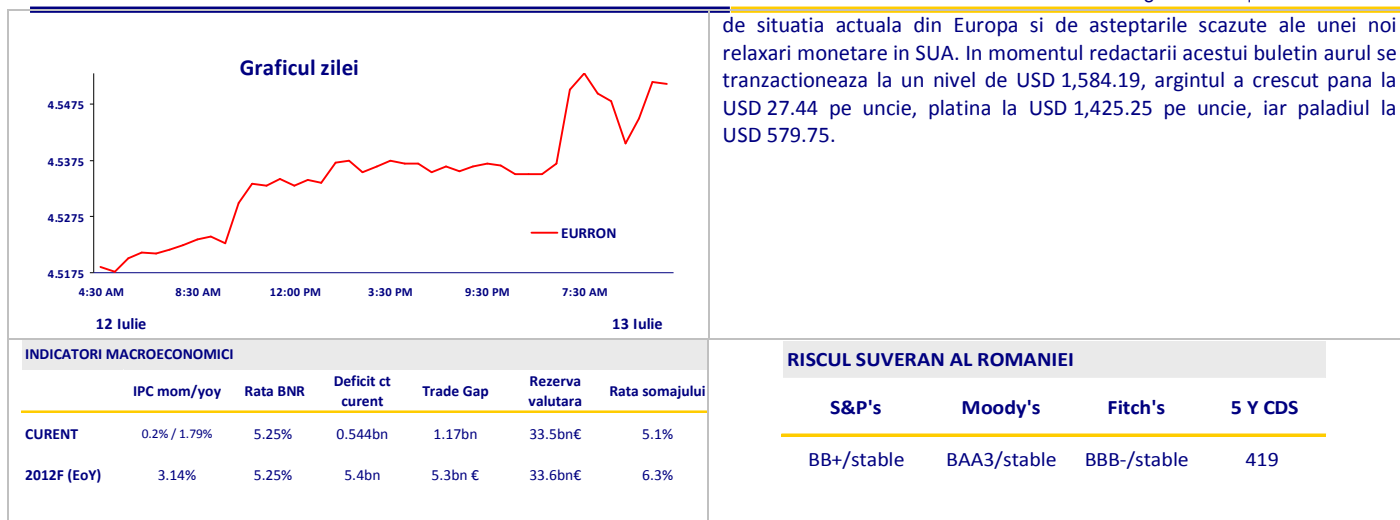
Graficul zilei

4.5475
4.5375
4.5275
4.5175

EURRON

4:30 AM 8:30 AM 12:00 PM 3:30 PM 9:30 PM 7:30 AM

12 Iulie 13 Iulie

de situatia actuala din Europa si de asteptarile scazute ale unei noi relaxari monetare in SUA. In momentul redactarii acestui buletin aurul se tranzactioneaza la un nivel de USD 1,584.19, argintul a crescut pana la USD 27.44 pe uncie, platina la USD 1,425.25 pe uncie, iar paladiul la USD 579.75.

INDICATORI MACROECONOMICI

| | IPC mom/yoy | Rata BNR | Deficit ct curent | Trade Gap | Rezerva valutara | Rata somajului |
|---|---|---|---|---|---|---|
| CURENT | 0.2% / 1.79% | 5.25% | 0.544bn | 1.17bn | 33.5bn€ | 5.1% |
| 2012F (EoY) | 3.14% | 5.25% | 5.4bn | 5.3bn € | 33.6bn€ | 6.3% |

RISCUL SUVERAN AL ROMANIEI

| S&P's | Moody's | Fitch's | 5 Y CDS |
|---|---|---|---|
| BB+/stable | BAA3/stable | BBB-/stable | 419 |